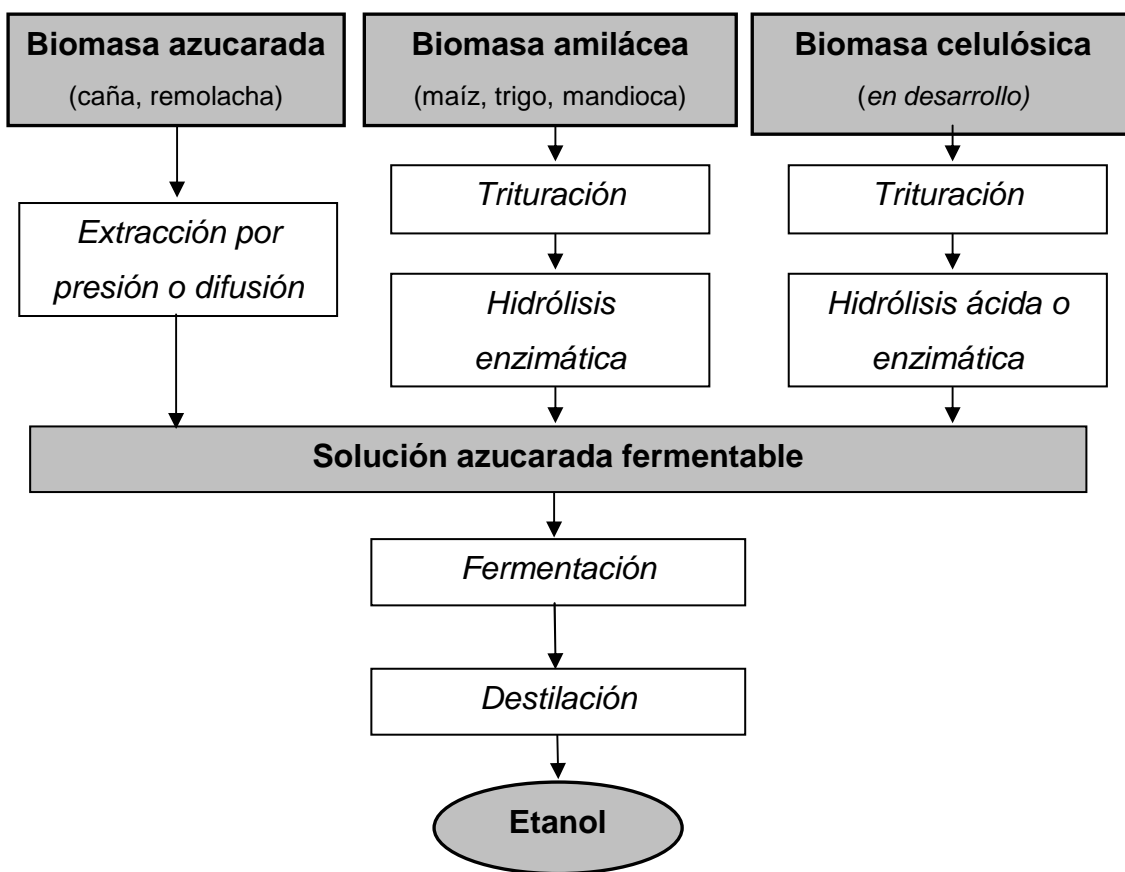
Biomasa azucarada
(caña, remolacha)

Extracción por presión o difusión

Biomasa amilácea
(maíz, trigo, mandioca)

Trituración

Hidrólisis enzimática

Biomasa celulósica
(en desarrollo)

Trituración

Hidrólisis ácida o enzimática

Solución azucarada fermentable

Fermentación

Destilación

Etanol